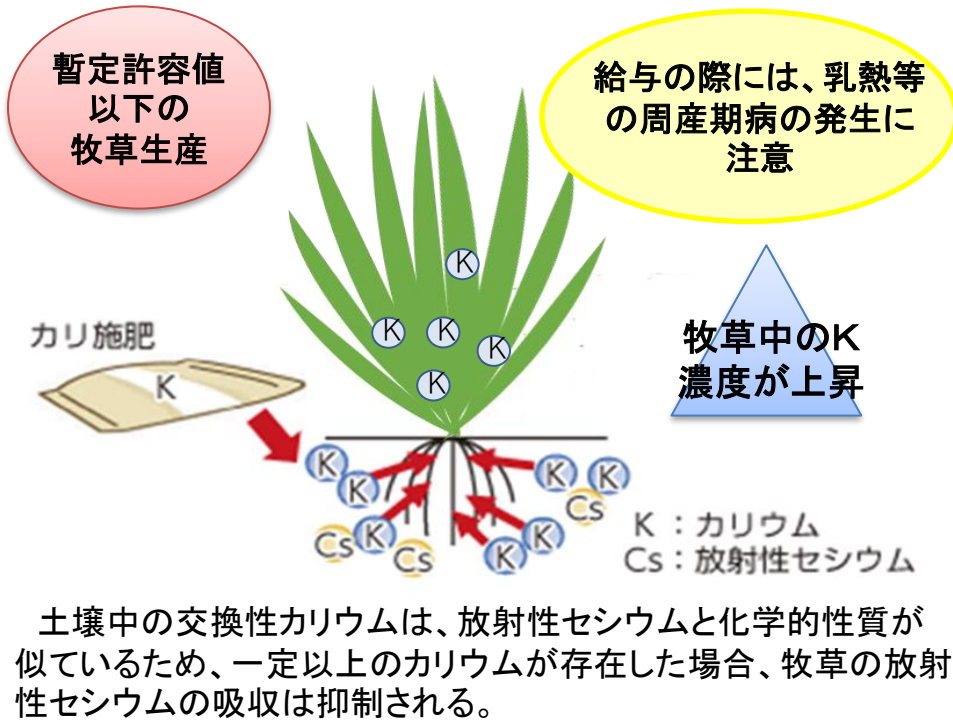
暫定許容値
以下の
牧草生産

給与の際には、乳熱等の周産期病の発生に注意

K

K K K

K

カリ施肥

K

牧草中のK濃度が上昇

K K K K

Cs K Cs

Cs K K K

K：カリウム
Cs：放射性セシウム

土壌中の交換性カリウムは、放射性セシウムと化学的性質が似ているため、一定以上のカリウムが存在した場合、牧草の放射性セシウムの吸収は抑制される。